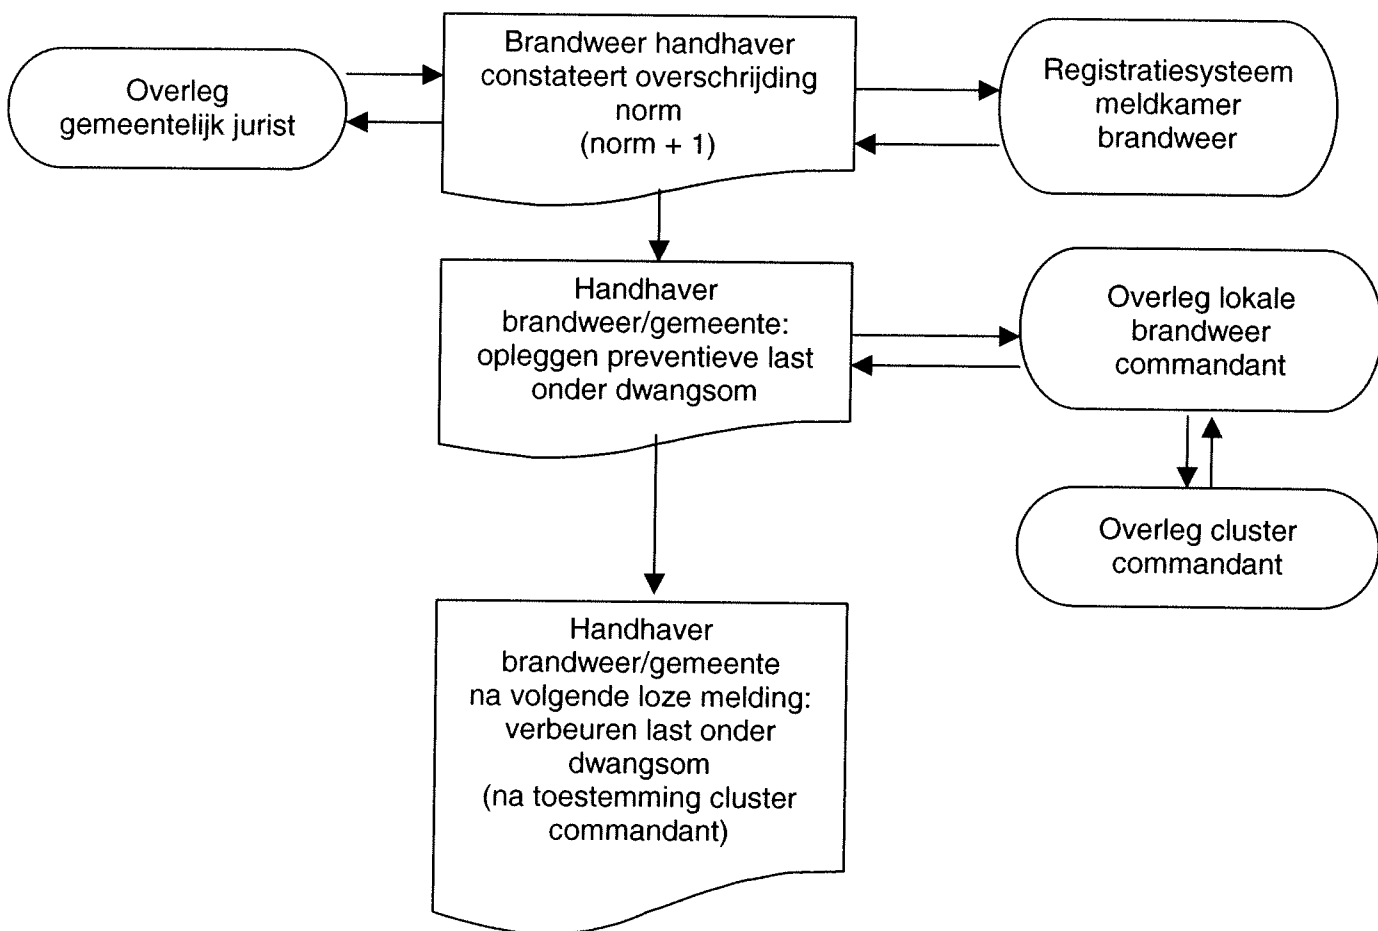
Overleg gemeentelijk jurist

Brandweer handhaver constateert overschrijding norm (norm + 1)

Registratiesysteem meldkamer brandweer

Handhaver brandweer/gemeente: opleggen preventieve last onder dwangsom

Overleg lokale brandweer commandant

Overleg cluster commandant

Handhaver brandweer/gemeente na volgende loze melding: verbeuren last onder dwangsom (na toestemming cluster commandant)